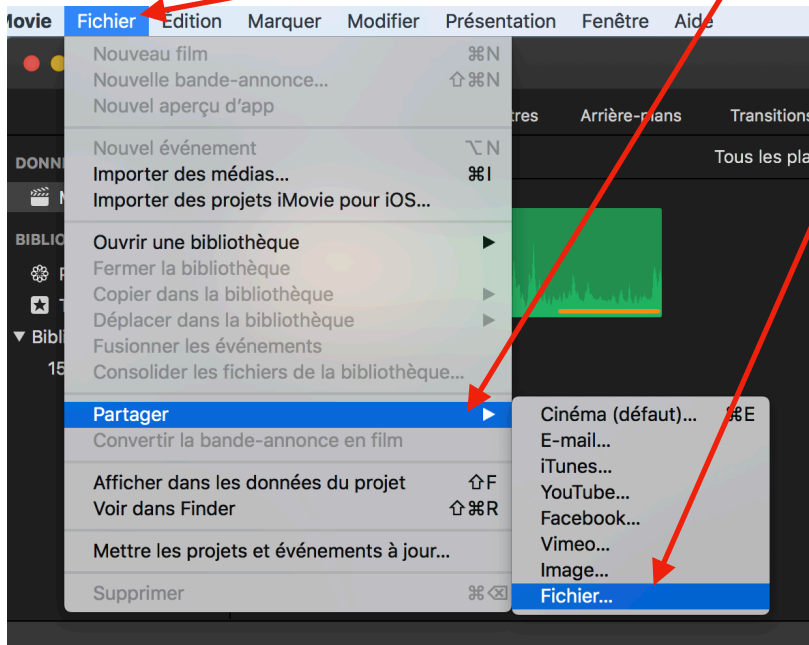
iMovie Fichier Édition Marquer Modifier Présentation Fenêtre Aide

Nouveau film ⌘N
Nouvelle bande-annonce... ⇧⌘N
Nouvel aperçu d'app

Nouvel événement ⌥N
Importer des médias... ⌘I
Importer des projets iMovie pour iOS...

Ouvrir une bibliothèque
Fermer la bibliothèque
Copier dans la bibliothèque
Déplacer dans la bibliothèque
Fusionner les événements
Consolider les fichiers de la bibliothèque...

Partager
Convertir la bande-annonce en film

Afficher dans les données du projet ⇧F
Voir dans Finder ⇧⌘R

Mettre les projets et événements à jour...

Supprimer ⌘⌫

Cinéma (défaut)... ⌘E
E-mail...
iTunes...
YouTube...
Facebook...
Vimeo...
Image...
Fichier...

DONN
BIBLIO
Bibl
15
tres Arrière-plans Transitions
Tous les pla